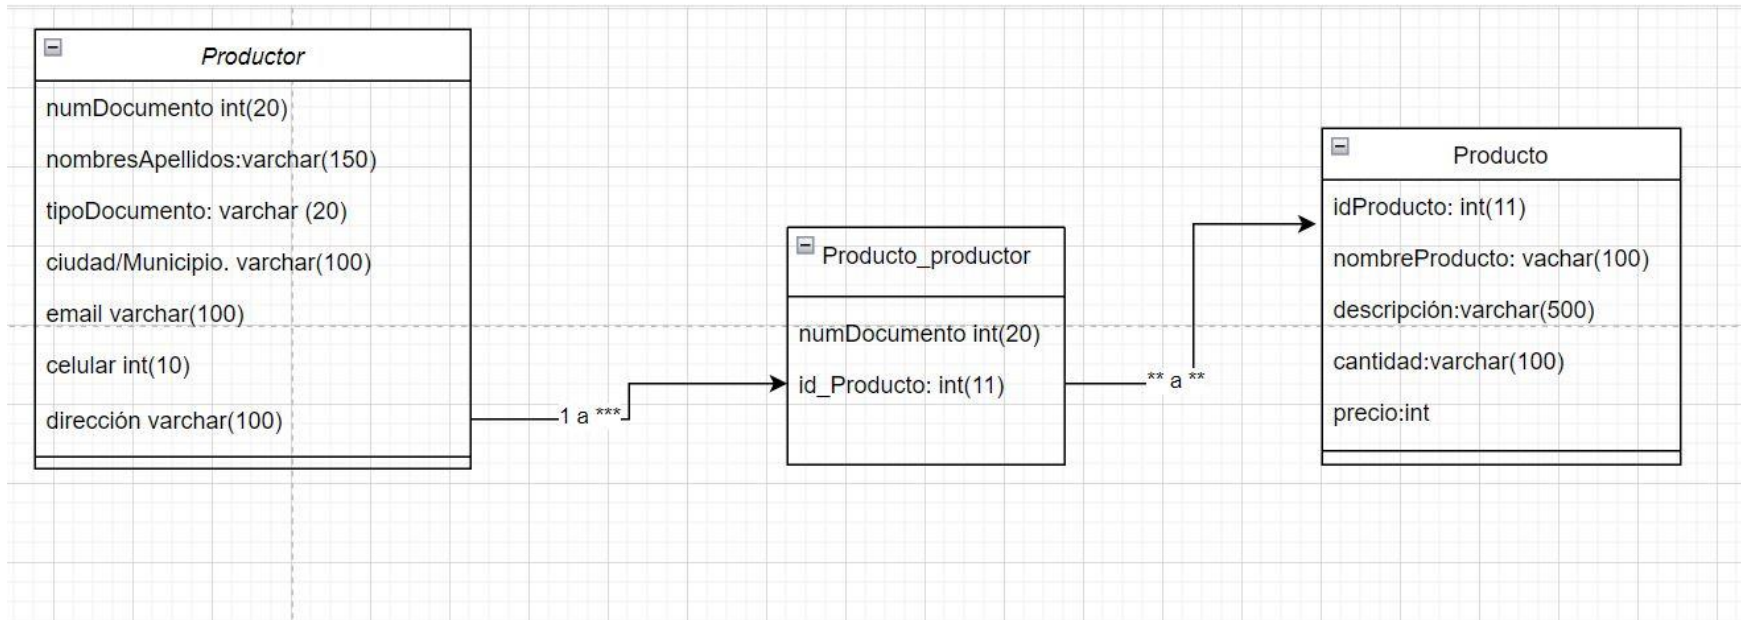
Productor

numDocumento int(20)

nombresApellidos:varchar(150)

tipoDocumento: varchar (20)

ciudad/Municipio. varchar(100)

email varchar(100)

celular int(10)

dirección varchar(100)

1 a ***

Producto_productor

numDocumento int(20)

id_Producto: int(11)

** a **

Producto

idProducto: int(11)

nombreProducto: vachar(100)

descripción:varchar(500)

cantidad:varchar(100)

precio:int